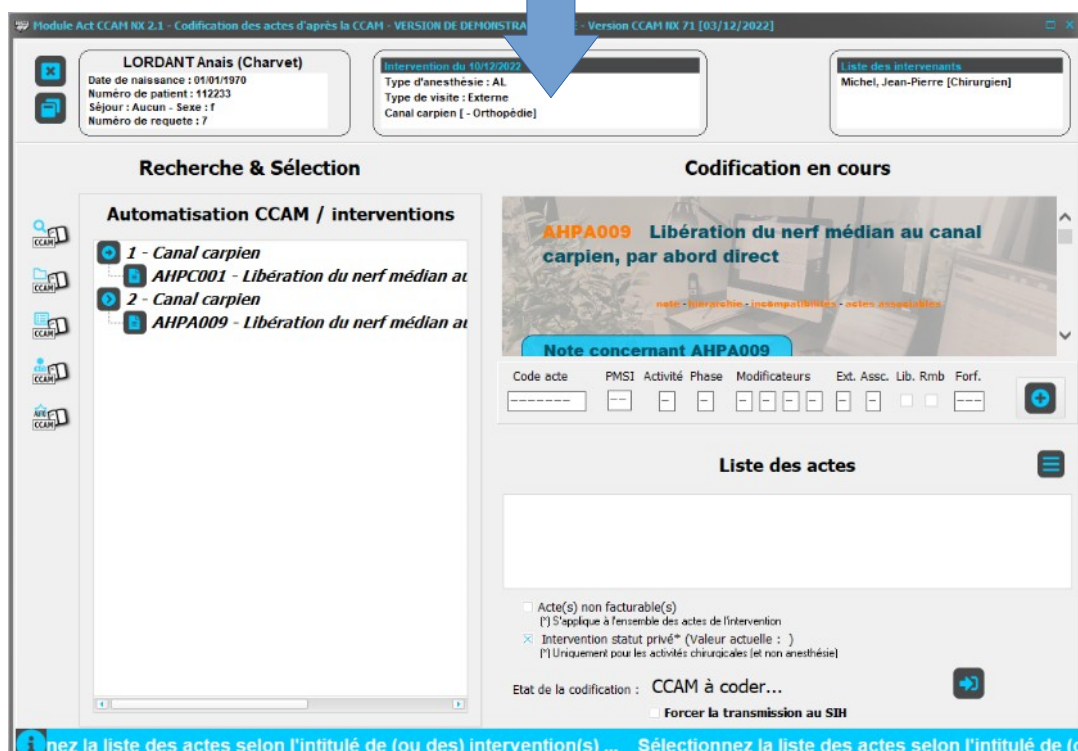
Module Act CCAM NX 2.1 - Codification des actes d'après la CCAM - VERSION DE DEMONSTRA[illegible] - Version CCAM NX 71 [03/12/2022]

LORDANT Anais (Charvet)
Date de naissance : 01/01/1970
Numéro de patient : 112233
Séjour : Aucun - Sexe : f
Numéro de requete : 7

Intervention du 10/12/2022
Type d'anesthésie : AL
Type de visite : Externe
Canal carpien [ - Orthopédie]

Liste des intervenants
Michel, Jean-Pierre [Chirurgien]

Recherche & Sélection

Codification en cours

Automatisation CCAM / interventions

1 - Canal carpien
AHPC001 - Libération du nerf médian au
2 - Canal carpien
AHPA009 - Libération du nerf médian au

CCAM
CCAM
CCAM
CCAM
CCAM

AHPA009 Libération du nerf médian au canal carpien, par abord direct

note - hiérarchie - incompatibilités - actes associables

Note concernant AHPA009

Code acte PMSI Activité Phase Modificateurs Ext. Assc. Lib. Rmb Forf.

Liste des actes

Acte(s) non facturable(s)
(*) S'applique à l'ensemble des actes de l'intervention
Intervention statut privé* (Valeur actuelle : )
(*) Uniquement pour les activités chirurgicales (et non anesthésie)

Etat de la codification : CCAM à coder...

Forcer la transmission au SIH

nez la liste des actes selon l'intitulé de (ou des) intervention(s) ... Sélectionnez la liste des actes selon l'intitulé de (